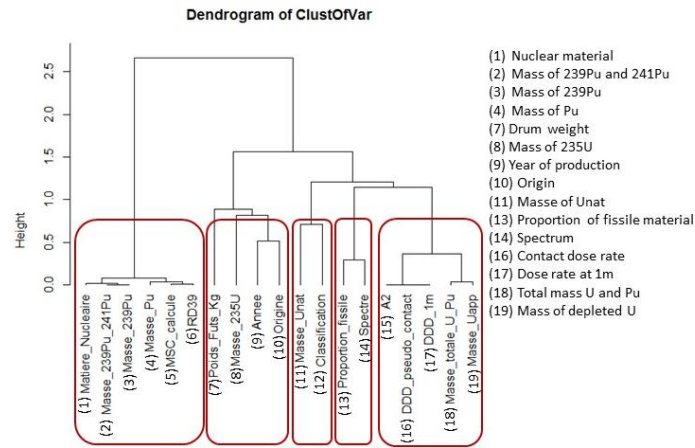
Dendrogram of ClustOfVar

Height

2.5
2.0
1.5
1.0
0.5
0.0

(1) Matiere_Nucleaire
(2) Masse_239Pu_241Pu
(3) Masse_239Pu
(4) Masse_Pu
(5) MSC_calcule
(6) RD39
(7) Poids_Futs_Kg
(8) Masse_235U
(9) Annee
(10) Origine
(11) Masse_Unat
(12) Classification
(13) Proportion_fissile
(14) Spectre
(15) A2
(16) DDD_pseudo_contact
(17) DDD_1m
(18) Masse_totale_U_Pu
(19) Masse_Uapp

(1) Nuclear material
(2) Mass of 239Pu and 241Pu
(3) Mass of 239Pu
(4) Mass of Pu
(7) Drum weight
(8) Mass of 235U
(9) Year of production
(10) Origin
(11) Masse of Unat
(13) Proportion of fissile material
(14) Spectrum
(16) Contact dose rate
(17) Dose rate at 1m
(18) Total mass U and Pu
(19) Mass of depleted U